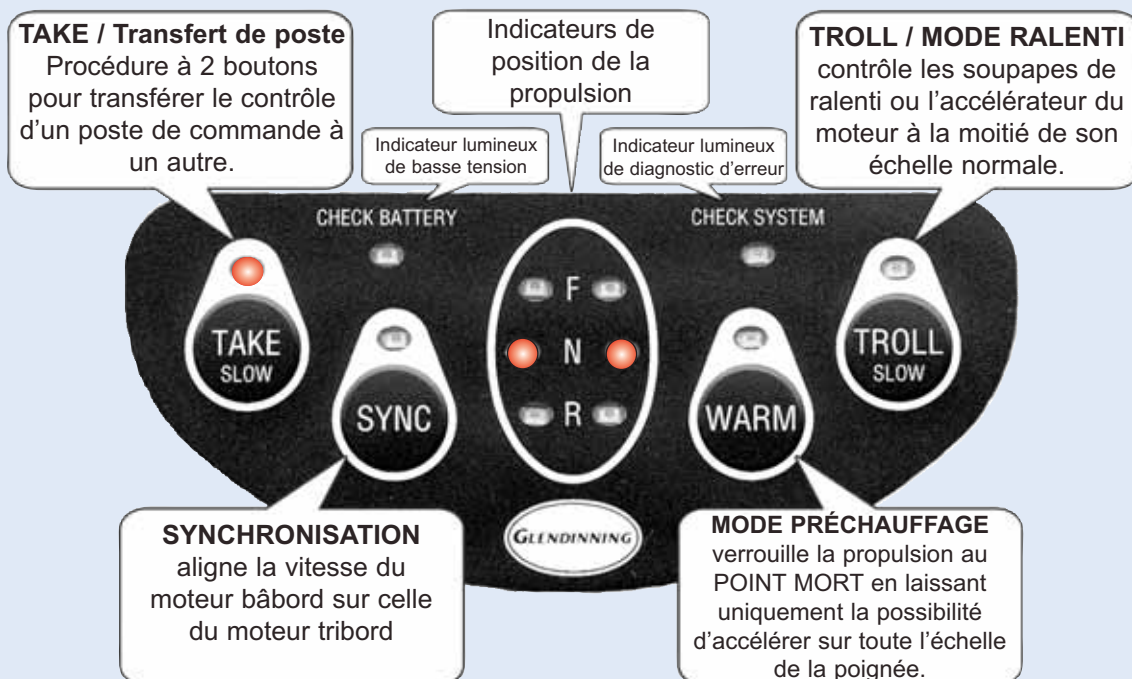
TAKE / Transfert de poste
Procédure à 2 boutons pour transférer le contrôle d'un poste de commande à un autre.

Indicateurs de position de la propulsion

TROLL / MODE RALENTI
contrôle les soupapes de ralenti ou l'accélérateur du moteur à la moitié de son échelle normale.

Indicateur lumineux de basse tension

Indicateur lumineux de diagnostic d'erreur

CHECK BATTERY

CHECK SYSTEM

F

N

R

TAKE
SLOW

SYNC

WARM

TROLL
SLOW

GLENDINNING

SYNCHRONISATION
aligne la vitesse du moteur bâbord sur celle du moteur tribord

MODE PRÉCHAUFFAGE
verrouille la propulsion au POINT MORT en laissant uniquement la possibilité d'accélérer sur toute l'échelle de la poignée.